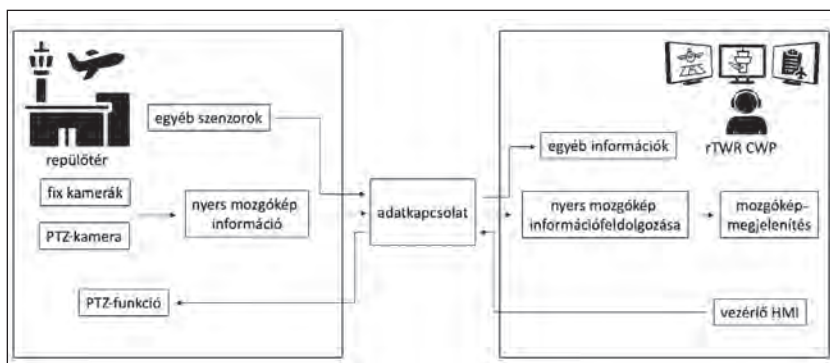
repülőtér

egyéb szenzorok

fix kamerák

PTZ-kamera

nyers mozgókép információ

PTZ-funkció

adatkapcsolat

ZBS

rTWR CWP

egyéb információk

nyers mozgókép információfeldolgozása

mozgókép-megjelenítés

vezérlő HMI